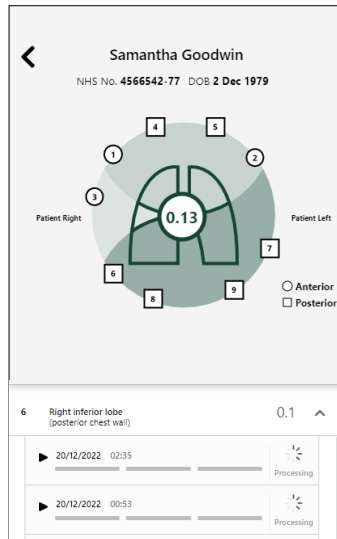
<

Samantha Goodwin

NHS No. 4566542-77 DOB 2 Dec 1979

4 5

1 2

3

Patient Right

0.13

Patient Left

7

6

8

9

○ Anterior
□ Posterior

6 Right inferior lobe (posterior chest wall) 0.1 ^

▶ 20/12/2022 02:35 Processing

▶ 20/12/2022 00:53 Processing